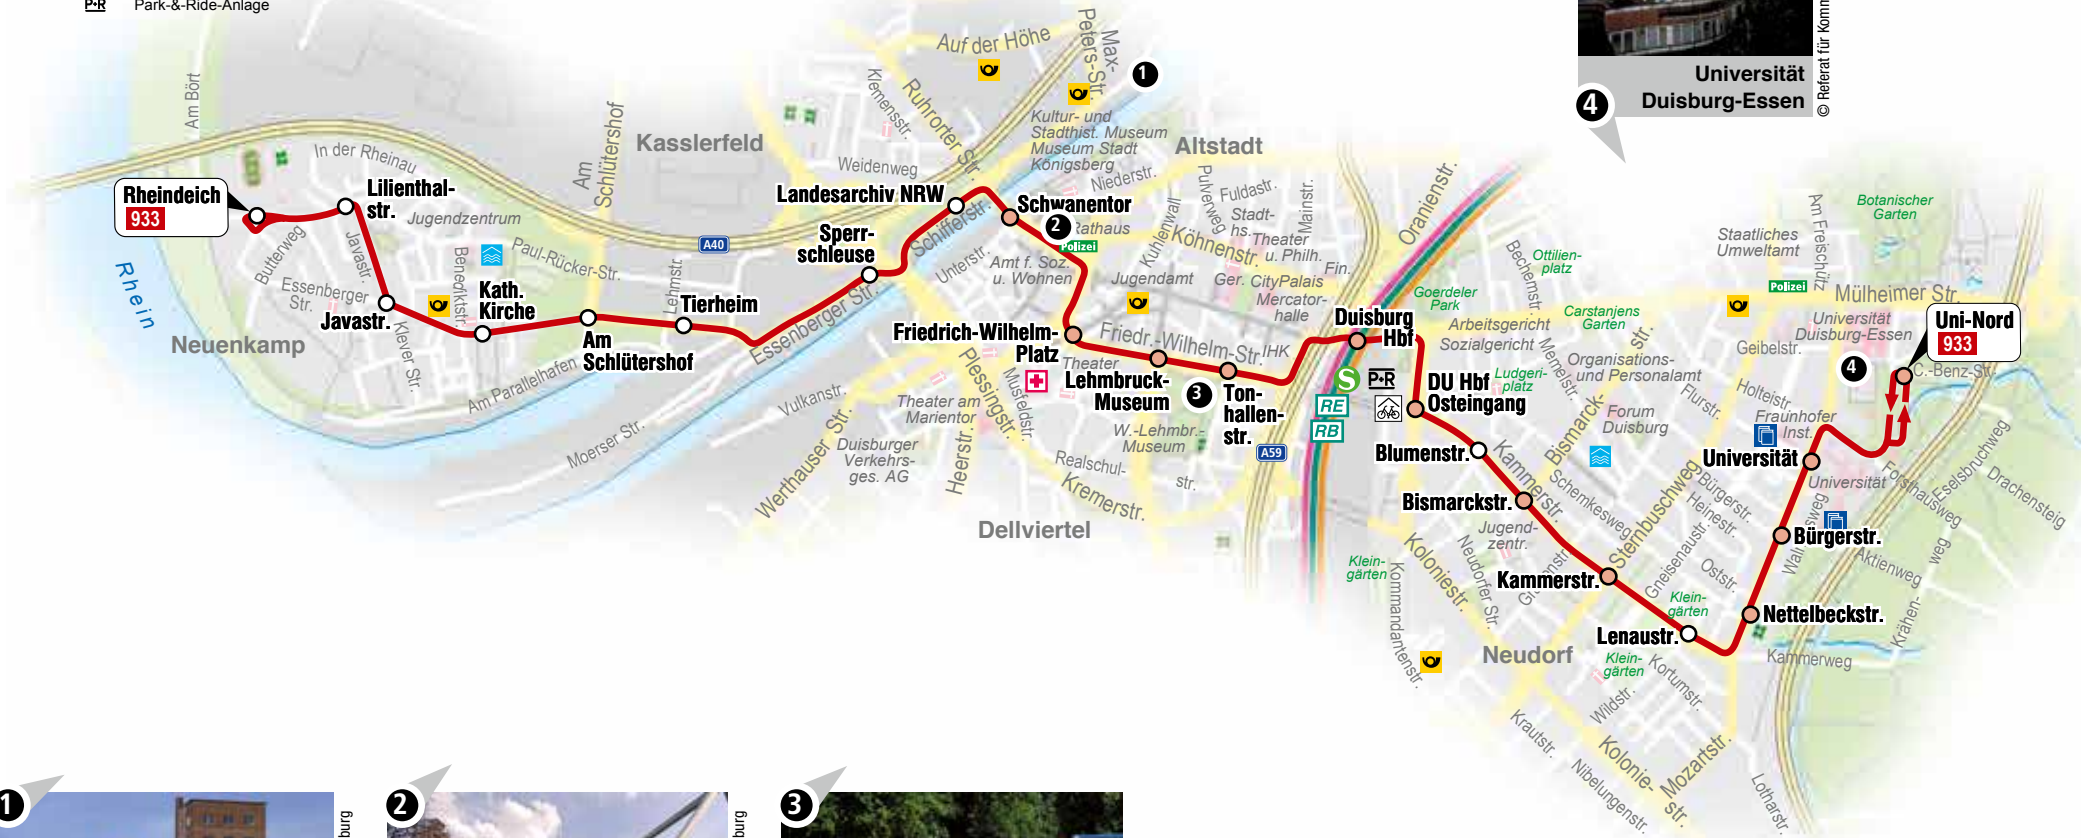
P+R Park-&-Ride-Anlage

Universität Duisburg-Essen
4
© Referat für Komm

Auf der Höhe
Max-Peters-Str.
1
Kleinenstr.
Ruhrorter Str.
Kultur- und Stadthist. Museum Museum Stadt Königsberg
Altstadt
Kasslerfeld
Am Schlütershof
Weidenweg
Niederstr.
Am Bört
In der Rheinau
Rheindeich 933
Lilienthalstr.
Jugendzentrum
A40
Landesarchiv NRW
Schwanentor
2
Rathaus
Polizei
Schifferstr.
Sperrschleuse
Fuldastr.
Pulverweg
Stadt-hs.
Theater u. Philh.
Mainstr.
Kuhlenwall
Köhnenstr.
Oranienstr.
Rhein
Butterweg
Javastr.
Essenberger Str.
Benediktstr.
Paul-Rücker-Str.
Lehmstr.
Tierheim
Unterstr.
Amt f. Soz. u. Wohnen
Jugendamt
Ger.
CityPalais Mercatorhalle
Fin.
Goerdeler Park
Ottilienplatz
Bechemstr.
Staatliches Umweltamt
Am Freischütz
Botanischer Garten
Neuenkamp
Javastr.
Kath. Kirche
Am Schlütershof
Essenberger Str.
Friedrich-Wilhelm-Platz
Friedr.-Wilhelm-Str.
IHK
Duisburg Hbf
Arbeitsgericht
Sozialgericht
Carstanjens Garten
Polizei
Mülheimer Str.
Universität Duisburg-Essen
Geibelstr.
Uni-Nord 933
4
C.-Benz-Str.
Klever Str.
Am Parallelhafen
Vulkanstr.
Theater am Marientor
Plessingstr.
Musfeldstr.
Theater
Lehmbruck-Museum
3
Tonhallenstr.
P+R
DU Hbf Osteingang
Ludgeriplatz
Organisations- und Personalamt
Forum Duisburg
Flurstr.
Holteistr.
Fraunhofer Inst.
RE
RB
A59
Moerser Str.
Werthauser Str.
Duisburger Verkehrs-ges. AG
Heerstr.
W.-Lehmbr.-Museum
Realschulstr.
Kremerstr.
Dellviertel
Blumenstr.
Bismarckstr.
Kammerstr.
Bismarckstr.
Schemkesweg
Steinbruschweg
Bürgerstr.
Heinestr.
Universität
Universität
Forsthausweg
Eselsbruchweg
Drachensteig
Jugendzentr.
Kleingärten
Kolonienstr.
Neudorfer Str.
Kommandantenstr.
Kammerstr.
Gneisenaustr.
Oststr.
Kleingärten
Wallweg
Bürgerstr.
Aktienweg
Nettelbeckstr.
Krähenweg
Neudorf
Lenaustr.
Kleingärten
Kortumstr.
Wildstr.
Kammerweg
Kraustr.
Nibelungenstr.
Kolonie-str.
Mozartstr.
Lotharstr.

1
burg
2
burg
3